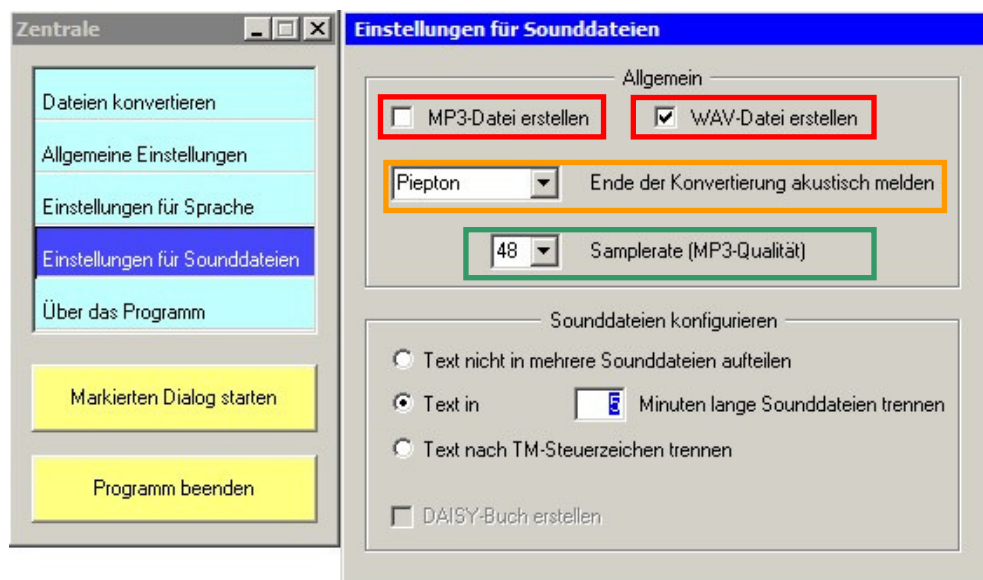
Zentrale

Dateien konvertieren

Allgemeine Einstellungen

Einstellungen für Sprache

Einstellungen für Sounddateien

Über das Programm

Markierten Dialog starten

Programm beenden

Einstellungen für Sounddateien

Allgemein

MP3-Datei erstellen

WAV-Datei erstellen

Piepton

Ende der Konvertierung akustisch melden

48

Samplerate (MP3-Qualität)

Sounddateien konfigurieren

Text nicht in mehrere Sounddateien aufteilen

Text in 5 Minuten lange Sounddateien trennen

Text nach TM-Steuerzeichen trennen

DAISY-Buch erstellen